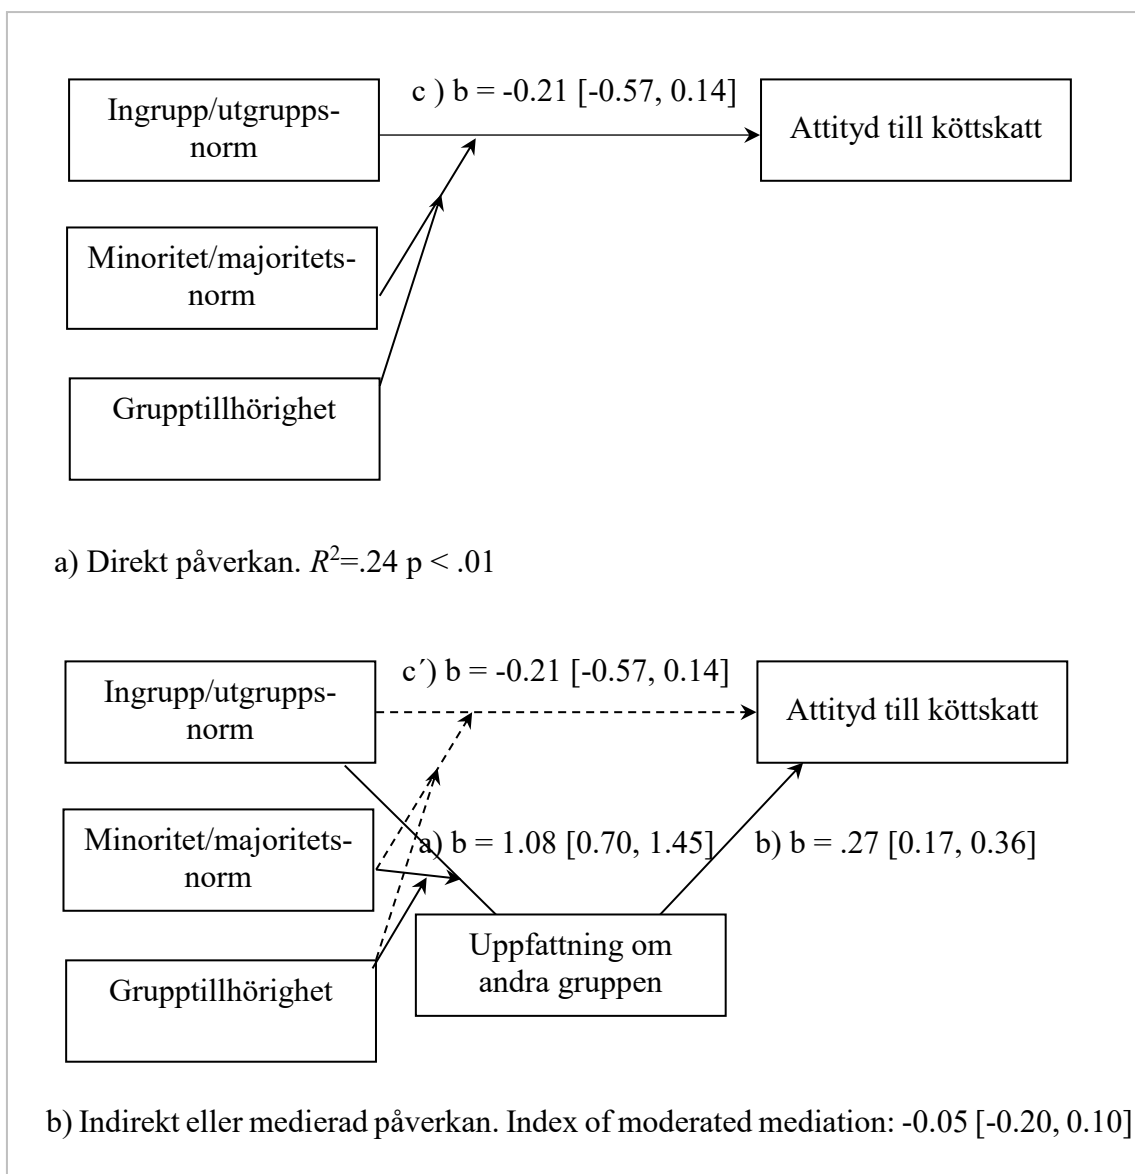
Ingrupp/utgrupps-norm

c ) b = -0.21 [-0.57, 0.14]

Attityd till köttskatt

Minoritet/majoritets-norm

Grupptillhörighet

a) Direkt påverkan. $R^2$=.24 p < .01

Ingrupp/utgrupps-norm

c′) b = -0.21 [-0.57, 0.14]

Attityd till köttskatt

Minoritet/majoritets-norm

a) b = 1.08 [0.70, 1.45]

b) b = .27 [0.17, 0.36]

Grupptillhörighet

Uppfattning om andra gruppen

b) Indirekt eller medierad påverkan. Index of moderated mediation: -0.05 [-0.20, 0.10]